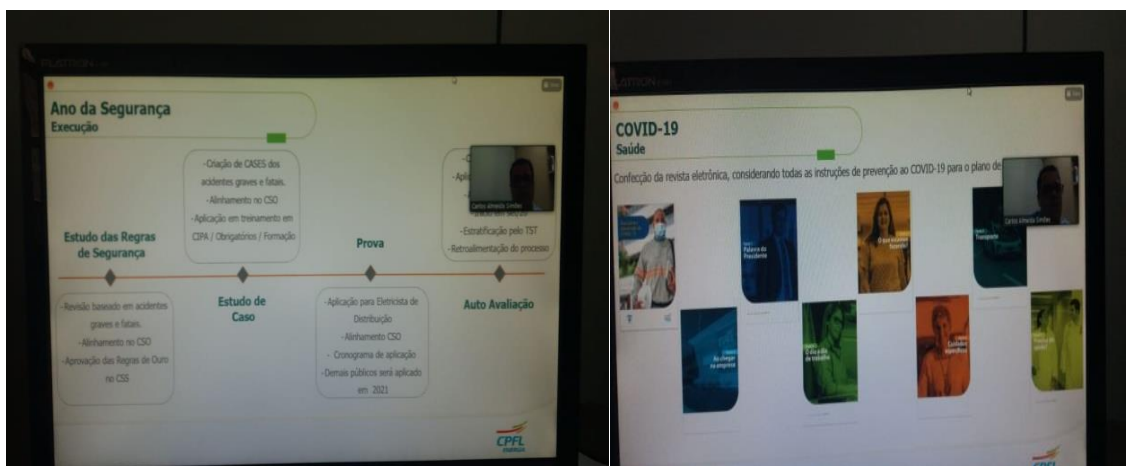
Ano da Segurança
Execução

-Criação de CASES dos acidentes graves e fatais.
-Alinhamento no CSO
-Aplicação em treinamento em CIPA / Obrigatórios / Formação

-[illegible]
-Apli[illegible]
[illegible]
-Estratificação pelo TST
-Retroalimentação do processo

Carlos Almeida Simões

Estudo das Regras de Segurança

Prova

-Revisão baseado em acidentes graves e fatais.
-Alinhamento no CSO
-Aprovação das Regras de Ouro no CSS

Estudo de Caso

-Aplicação para Eletricista de Distribuição
-Alinhamento CSO
- Cronograma de aplicação
-Demais públicos será aplicado em 2021

Auto Avaliação

CPFL ENERGIA

COVID-19
Saúde

Confecção da revista eletrônica, considerando todas as instruções de prevenção ao COVID-19 para o plano de

Carlos Almeida Simões

Palavra do Presidente

O que mudou?

Transporte

Ao chegar na empresa

O dia a dia de trabalho

Cuidados específicos

CPFL